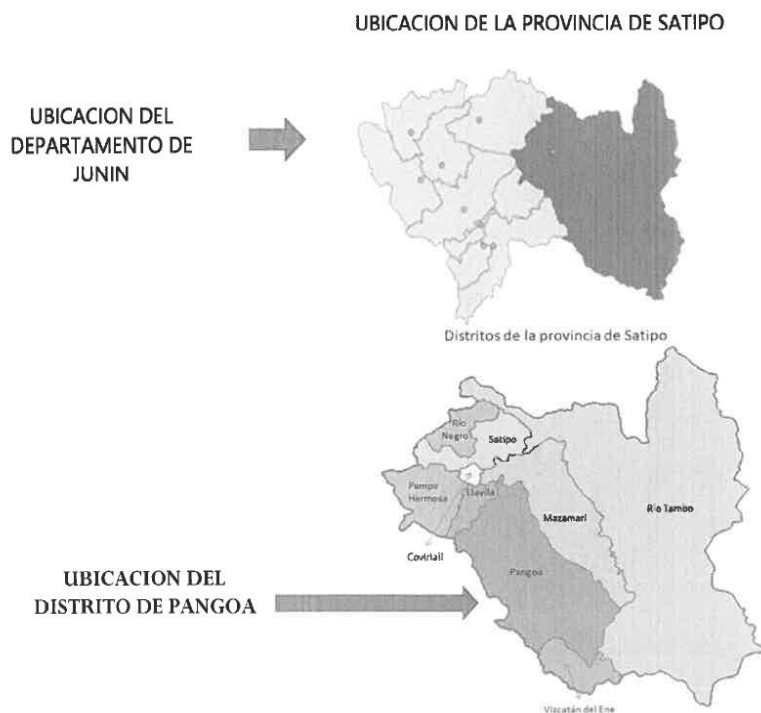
UBICACION DE LA PROVINCIA DE SATIPO

UBICACION DEL DEPARTAMENTO DE JUNIN

Distritos de la provincia de Satipo

Rio Negro

Satipo

Pampa Hermosa

Llaylla

Mazamari

Rio Tambo

Coviriali

Pangoa

UBICACION DEL DISTRITO DE PANGOA

Vizcatán del Ene